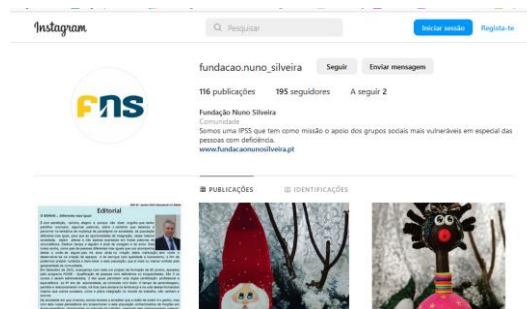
Instagram

Pesquisar

Iniciar sessão

Regista-te

FNS

fundacao.nuno_silveira

Seguir

Enviar mensagem

116 publicações

195 seguidores

A seguir 2

Fundação Nuno Silveira
Comunidade
Somos uma IPSS que tem como missão o apoio dos grupos sociais mais vulneráveis em especial das pessoas com deficiência.
www.fundacaonunosilveira.pt

PUBLICAÇÕES

IDENTIFICAÇÕES

Editorial

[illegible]